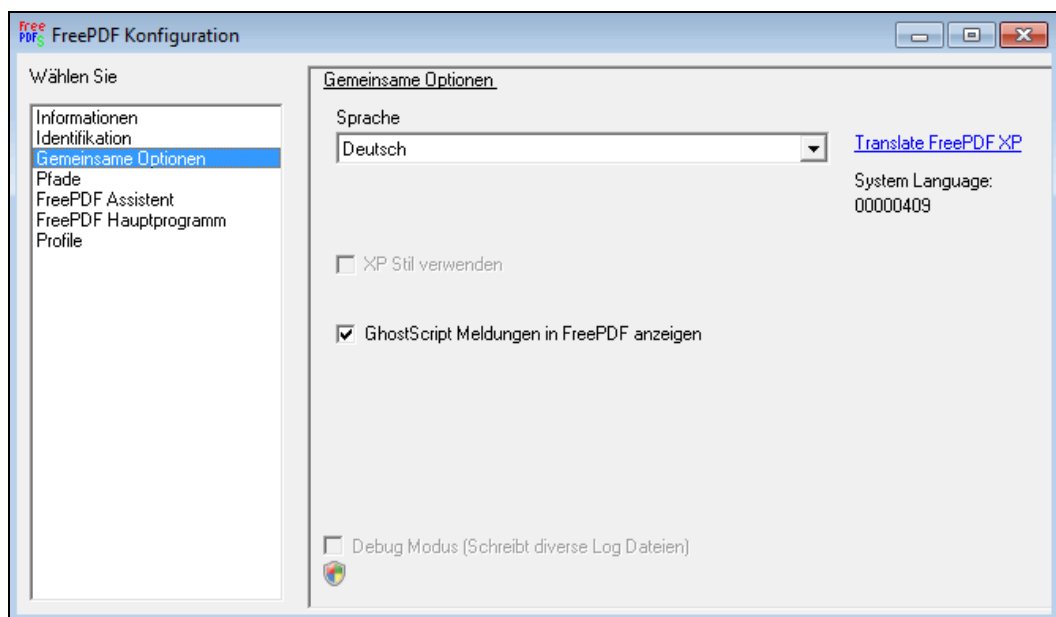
free PDF FreePDF Konfiguration

Wählen Sie

Informationen
Identifikation
Gemeinsame Optionen
Pfade
FreePDF Assistent
FreePDF Hauptprogramm
Profile

Gemeinsame Optionen

Sprache

Deutsch

Translate FreePDF XP

System Language:
00000409

XP Stil verwenden

GhostScript Meldungen in FreePDF anzeigen

Debug Modus (Schreibt diverse Log Dateien)